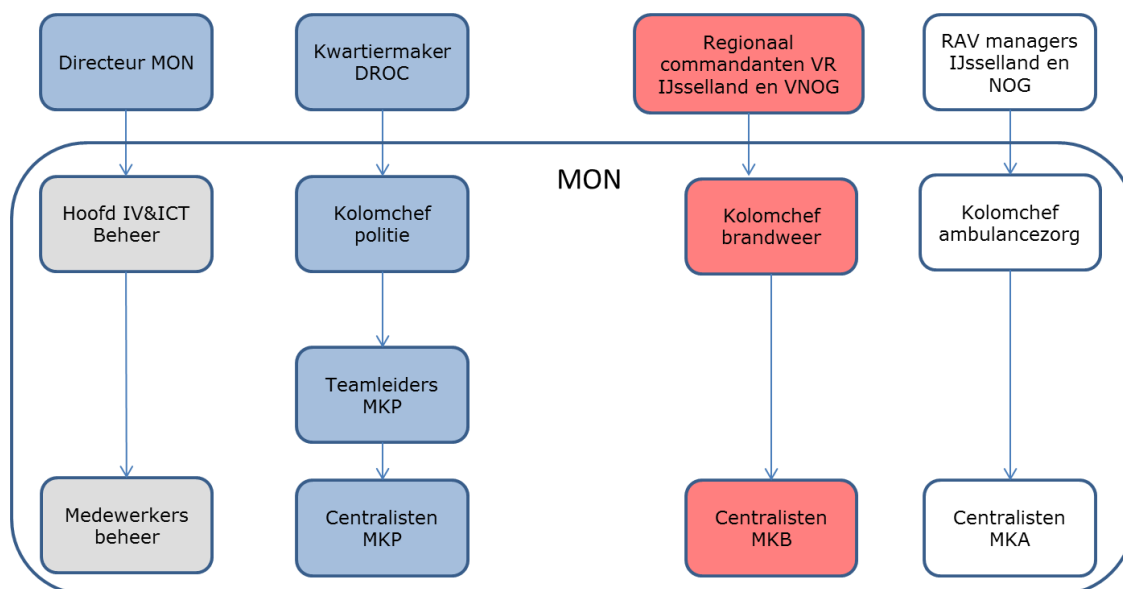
Directeur MON

Kwartiermaker DROC

Regionaal commandanten VR IJsselland en VNOG

RAV managers IJsselland en NOG

MON

Hoofd IV&ICT Beheer

Kolomchef politie

Kolomchef brandweer

Kolomchef ambulancezorg

Teamleiders MKP

Medewerkers beheer

Centralisten MKP

Centralisten MKB

Centralisten MKA